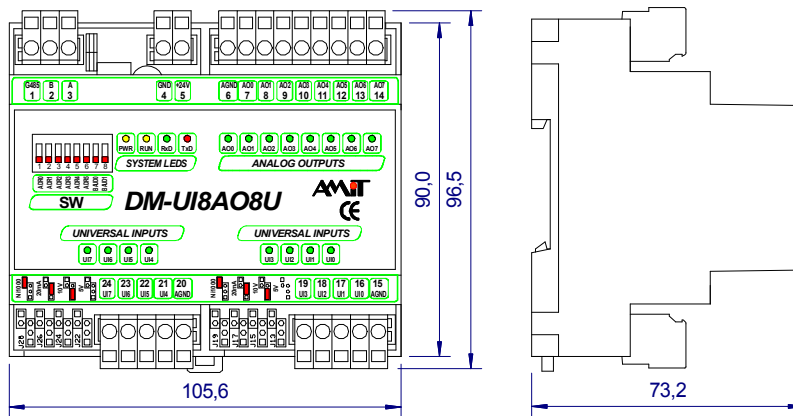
G485 1 B 2 A 3 GND 4 +24V 5 AGND 6 AO0 7 AO1 8 AO2 9 AO3 10 AO4 11 AO5 12 AO6 13 AO7 14

PWR RUN RxD TxD
SYSTEM LEDS

AO0 AO1 AO2 AO3 AO4 AO5 AO6 AO7
ANALOG OUTPUTS

1 2 3 4 5 6 7 8
ADR0 ADR1 ADR2 ADR3 ADR4 ADR5 BAUD0 BAUD1

SW

DM-UI8AO8U

AMiT

CE

UNIVERSAL INPUTS
UNIVERSAL INPUTS

UI7 UI6 UI5 UI4
UI3 UI2 UI1 UI0

24 UI7 23 UI6 22 UI5 21 UI4 20 AGND
19 UI3 18 UI2 17 UI1 16 UI0 15 AGND

J26 J25 J24 J23 J22 J21
J16 J15 J14 J13 J12 J11

90,0
96,5
105,6
73,2